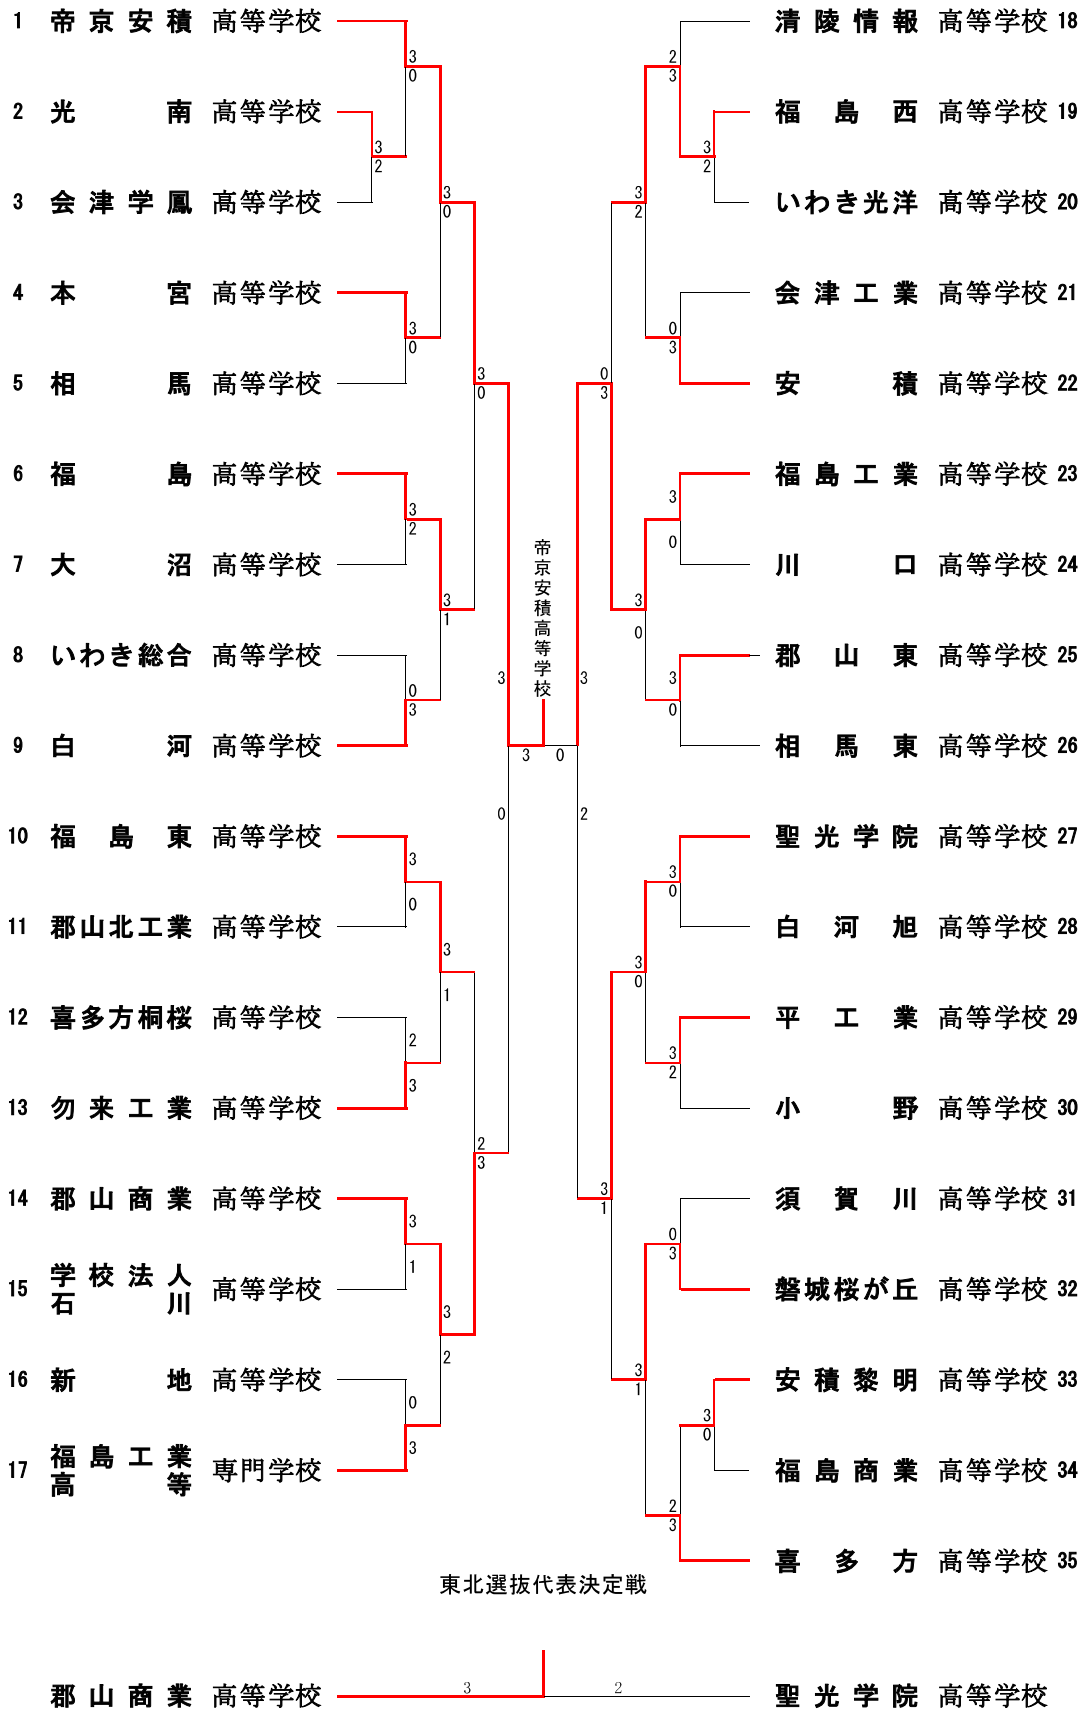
1 帝京安積 高等学校
2 光 南 高等学校
3 会津学鳳 高等学校
4 本 宮 高等学校
5 相 馬 高等学校
6 福 島 高等学校
7 大 沼 高等学校
8 いわき総合 高等学校
9 白 河 高等学校
10 福島東 高等学校
11 郡山北工業 高等学校
12 喜多方桐桜 高等学校
13 勿来工業 高等学校
14 郡山商業 高等学校
15 学校法人石川 高等学校
16 新 地 高等学校
17 福島工業高等 専門学校

清陵情報 高等学校 18
福島西 高等学校 19
いわき光洋 高等学校 20
会津工業 高等学校 21
安 積 高等学校 22
福島工業 高等学校 23
川 口 高等学校 24
郡山東 高等学校 25
相馬東 高等学校 26
聖光学院 高等学校 27
白河旭 高等学校 28
平工業 高等学校 29
小 野 高等学校 30
須賀川 高等学校 31
磐城桜が丘 高等学校 32
安積黎明 高等学校 33
福島商業 高等学校 34
喜多方 高等学校 35

3 0 3 2 3 0 3 0 3 0 3 2 3 1 0 3 3 0 3 1 2 3 2 3 3 1 3 2 0 3 3 0 3 0

2 3 3 2 3 2 0 3 0 3 3 0 3 0 3 3 0 3 0 3 0 3 2 3 1 0 3 3 1 3 0 2 3 2

帝京安積高等学校
3 3 3 0 0 2

東北選抜代表決定戦

郡山商業 高等学校 3 2 聖光学院 高等学校